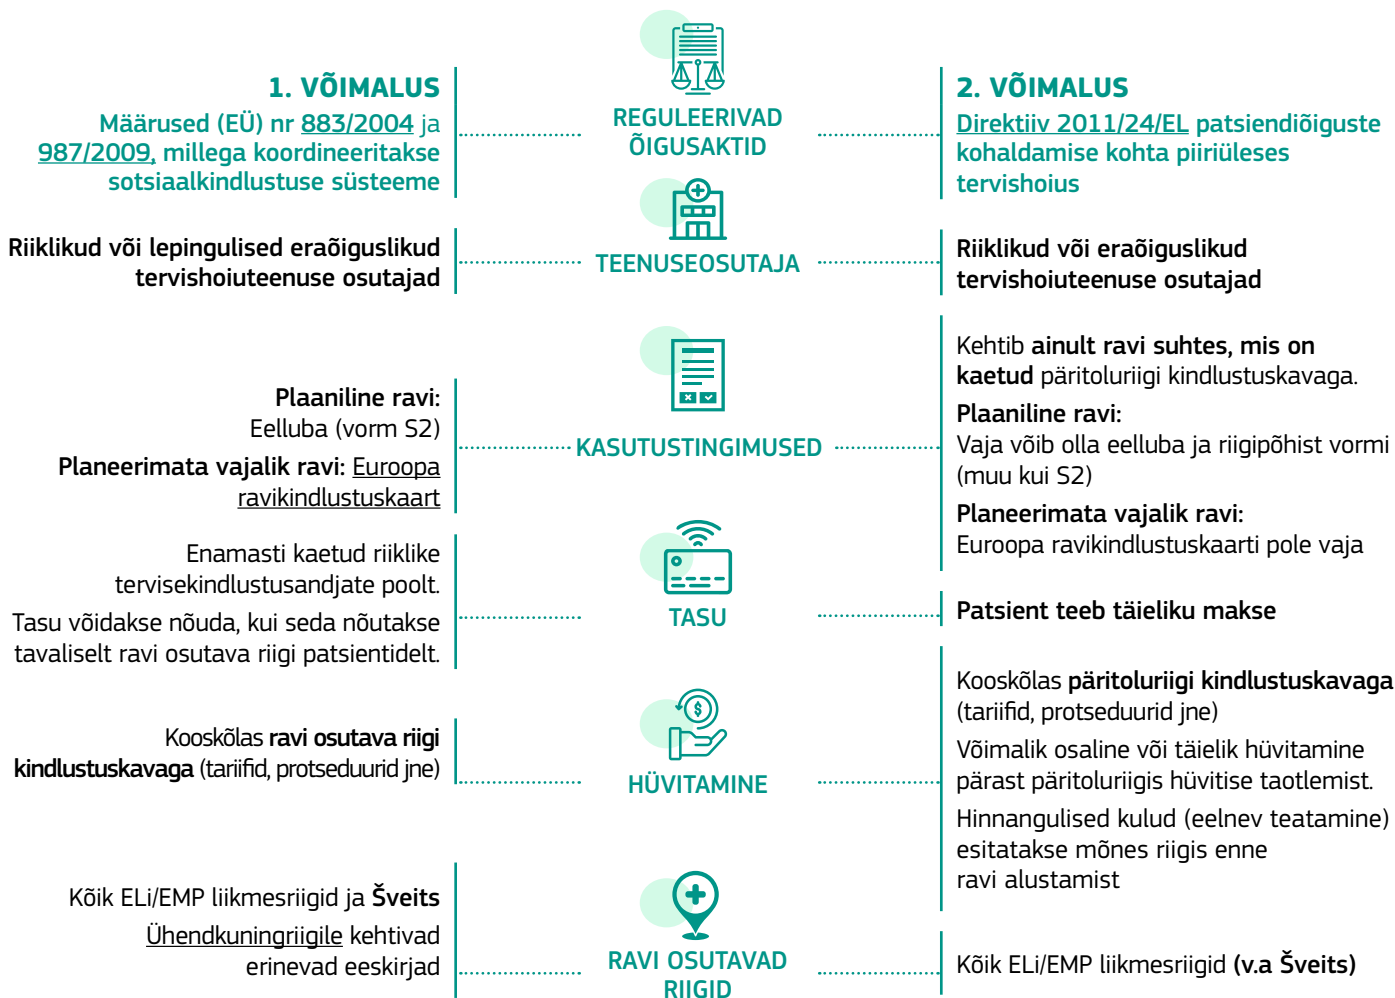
1. VÕIMALUS

Määrused (EÜ) nr 883/2004 ja 987/2009, millega koordineeritakse sotsiaalkindlustuse süsteeme

REGULEERIVAD ÕIGUSAKTID

2. VÕIMALUS

Direktiiv 2011/24/EL patsiendiõiguste kohaldamise kohta piiriüleses tervishoius

Riiklikud või lepingulised eraõiguslikud tervishoiuteenuse osutajad

TEENUSEOSUTAJA

Riiklikud või eraõiguslikud tervishoiuteenuse osutajad

Plaaniline ravi:
Eelluba (vorm S2)

Planeerimata vajalik ravi: Euroopa ravikindlustuskaart

KASUTUSTINGIMUSED

Kehtib ainult ravi suhtes, mis on kaetud päritoluriigi kindlustuskavaga.

Plaaniline ravi:
Vaja võib olla eelluba ja riigipõhist vormi (muu kui S2)

Planeerimata vajalik ravi:
Euroopa ravikindlustuskaarti pole vaja

Enamasti kaetud riiklike tervisekindlustusandjate poolt.

Tasu võidakse nõuda, kui seda nõutakse tavaliselt ravi osutava riigi patsientidelt.

TASU

Patsient teeb täieliku makse

Kooskõlas ravi osutava riigi kindlustuskavaga (tariifid, protseduurid jne)

HÜVITAMINE

Kooskõlas päritoluriigi kindlustuskavaga (tariifid, protseduurid jne)

Võimalik osaline või täielik hüvitamine pärast päritoluriigis hüvitise taotlemist.

Hinnangulised kulud (eelnev teatamine) esitatakse mõnes riigis enne ravi alustamist

Kõik ELi/EMP liikmesriigid ja Šveits

Ühendkuningriigile kehtivad erinevad eeskirjad

RAVI OSUTAVAD RIIGID

Kõik ELi/EMP liikmesriigid (v.a Šveits)